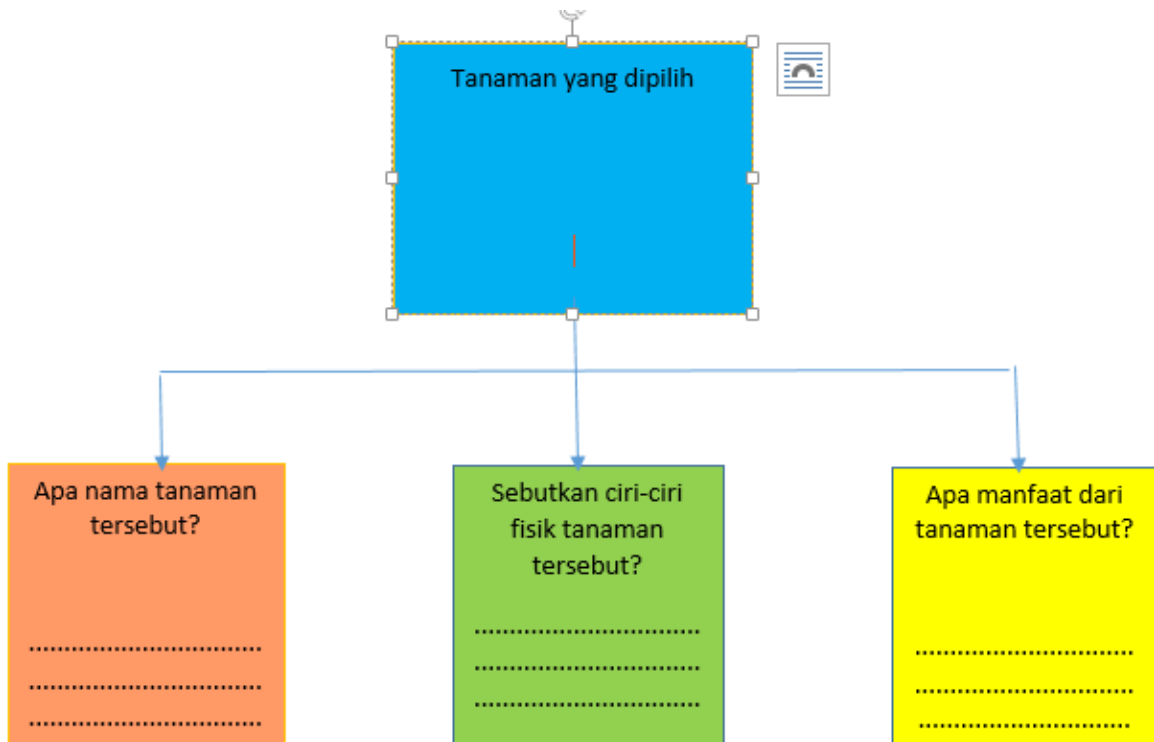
Tanaman yang dipilih

Apa nama tanaman tersebut?

..................................
..................................
..................................

Sebutkan ciri-ciri fisik tanaman tersebut?

..................................
..................................
..................................

Apa manfaat dari tanaman tersebut?

..................................
..................................
..................................